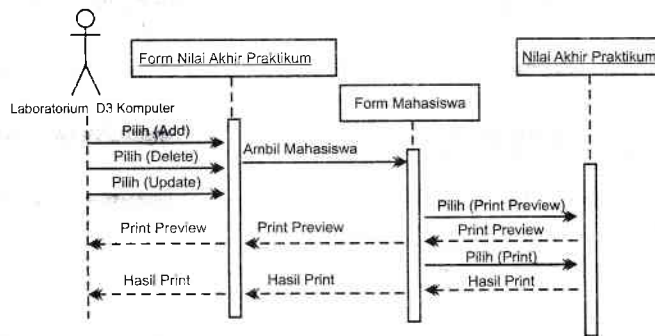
Laboratorium D3 Komputer

Form Nilai Akhir Praktikum

Form Mahasiswa

Nilai Akhir Praktikum

Pilih (Add)

Pilih (Delete)

Pilih (Update)

Ambil Mahasiswa

Pilih (Print Preview)

Print Preview

Print Preview

Print Preview

Pilih (Print)

Hasil Print

Hasil Print

Hasil Print